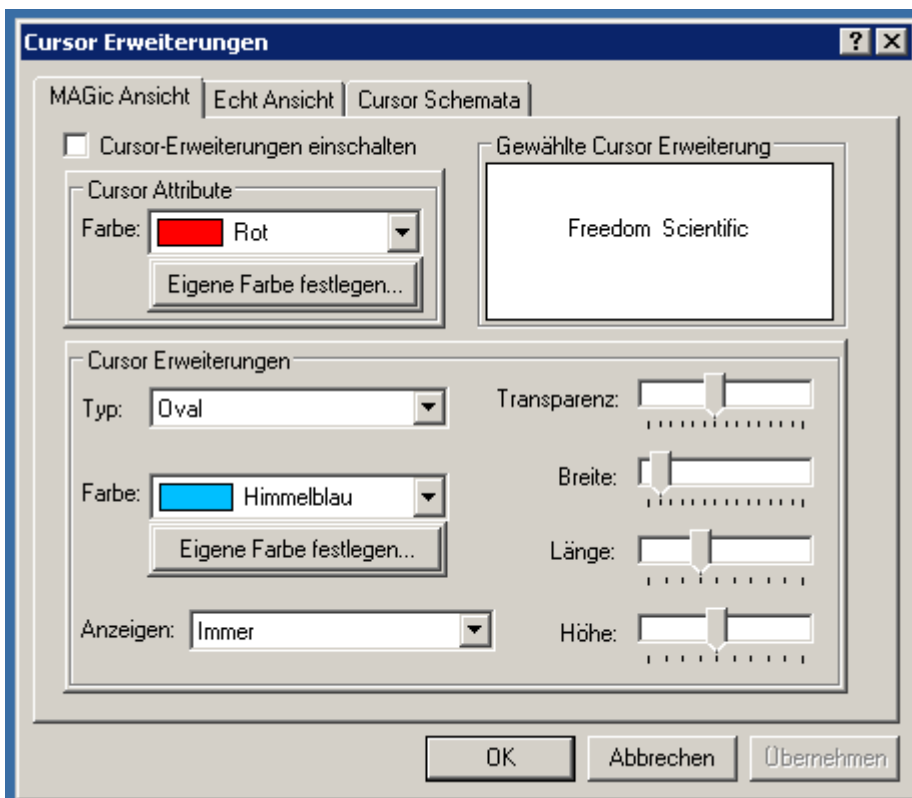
Cursor Erweiterungen

? X

MAGic Ansicht | Echt Ansicht | Cursor Schemata

Cursor-Erweiterungen einschalten

Gewählte Cursor Erweiterung

Freedom Scientific

Cursor Attribute

Farbe: Rot

Eigene Farbe festlegen...

Cursor Erweiterungen

Typ: Oval

Transparenz:

Breite:

Farbe: Himmelblau

Eigene Farbe festlegen...

Länge:

Anzeigen: Immer

Höhe:

OK | Abbrechen | Übernehmen